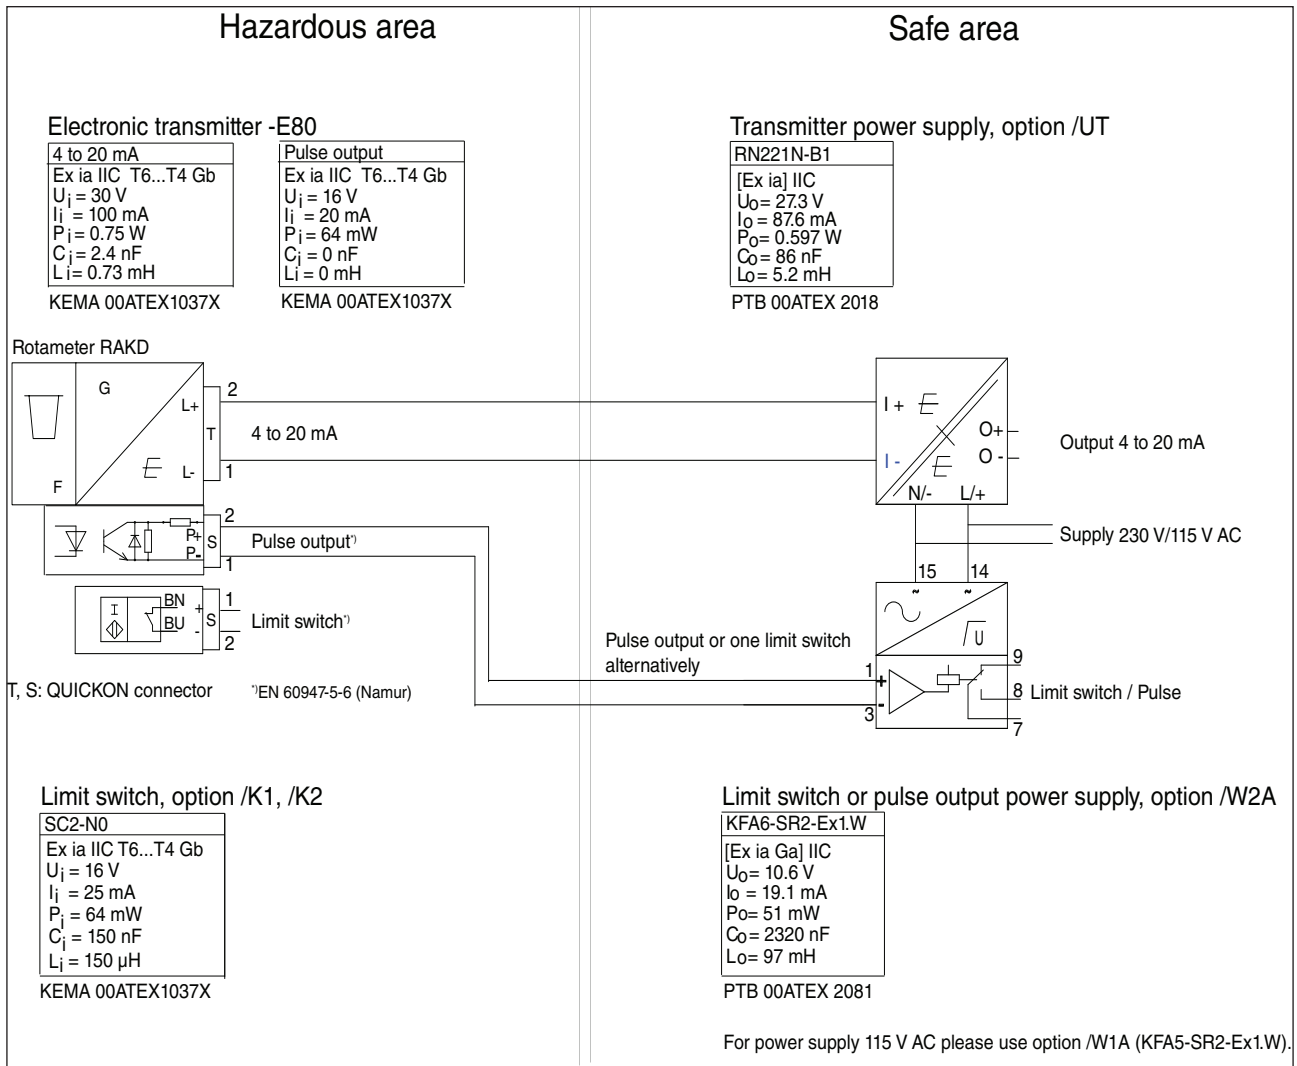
Hazardous area

Safe area

Electronic transmitter -E80

| 4 to 20 mA |
|---|
| Ex ia IIC T6...T4 Gb<br>$U_i$ = 30 V<br>$I_i$ = 100 mA<br>$P_i$ = 0.75 W<br>$C_i$ = 2.4 nF<br>$L_i$ = 0.73 mH |

KEMA 00ATEX1037X

| Pulse output |
|---|
| Ex ia IIC T6...T4 Gb<br>$U_i$ = 16 V<br>$I_i$ = 20 mA<br>$P_i$ = 64 mW<br>$C_i$ = 0 nF<br>$L_i$ = 0 mH |

KEMA 00ATEX1037X

Transmitter power supply, option /UT

| RN221N-B1 |
|---|
| [Ex ia] IIC<br>$U_o$= 27.3 V<br>$I_o$= 87.6 mA<br>$P_o$= 0.597 W<br>$C_o$= 86 nF<br>$L_o$= 5.2 mH |

PTB 00ATEX 2018

Rotameter RAKD

G

F

L+

L-

T

2

1

4 to 20 mA

I +

I -

O+

O -

Output 4 to 20 mA

N/-

L/+

P+

P-

S

2

1

Pulse output*)

Supply 230 V/115 V AC

15

14

BN

BU

+

-

S

1

2

Limit switch*)

Pulse output or one limit switch alternatively

1

3

+

-

9

8 Limit switch / Pulse

7

T, S: QUICKON connector

*)EN 60947-5-6 (Namur)

Limit switch, option /K1, /K2

| SC2-N0 |
|---|
| Ex ia IIC T6...T4 Gb<br>$U_i$ = 16 V<br>$I_i$ = 25 mA<br>$P_i$ = 64 mW<br>$C_i$ = 150 nF<br>$L_i$ = 150 µH |

KEMA 00ATEX1037X

Limit switch or pulse output power supply, option /W2A

| KFA6-SR2-Ex1.W |
|---|
| [Ex ia Ga] IIC<br>$U_o$= 10.6 V<br>$I_o$= 19.1 mA<br>$P_o$= 51 mW<br>$C_o$= 2320 nF<br>$L_o$= 97 mH |

PTB 00ATEX 2081

For power supply 115 V AC please use option /W1A (KFA5-SR2-Ex1.W).